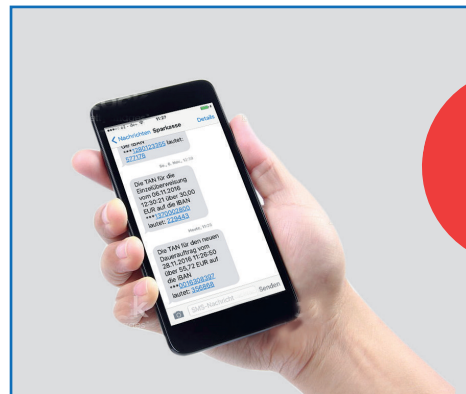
Nachrichten Sparkasse Details

***1280123355 lautet: 571176

Die TAN für die Einzelüberweisung vom 08.11.2016 12:30:21 über 30,00 EUR auf die IBAN ***1370002800 lautet: 229443

Heute, 11:02

Die TAN für den neuen Dauerauftrag vom 28.11.2016 11:26:50 über 55,72 EUR auf die IBAN ***5018308307 lautet: 356888

SMS-Nachricht Senden